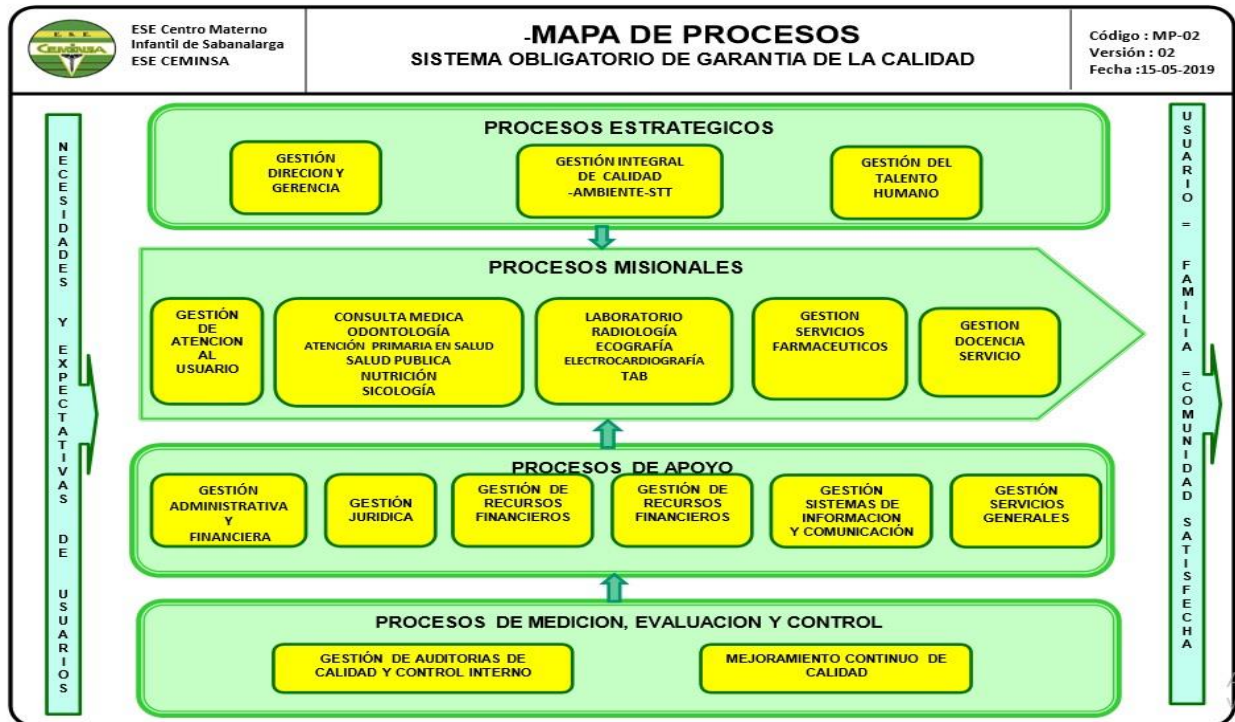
E.S.E. CEMINSA

ESE Centro Materno Infantil de Sabanalarga ESE CEMINSA

-MAPA DE PROCESOS
SISTEMA OBLIGATORIO DE GARANTIA DE LA CALIDAD

Código : MP-02
Versión : 02
Fecha :15-05-2019

NECESIDADES Y EXPECTATIVAS DE USUARIOS

PROCESOS ESTRATEGICOS

GESTIÓN DIRECION Y GERENCIA

GESTIÓN INTEGRAL DE CALIDAD -AMBIENTE-STT

GESTIÓN DEL TALENTO HUMANO

PROCESOS MISIONALES

GESTIÓN DE ATENCION AL USUARIO

CONSULTA MEDICA
ODONTOLOGÍA
ATENCIÓN PRIMARIA EN SALUD
SALUD PUBLICA
NUTRICIÓN
SICOLOGÍA

LABORATORIO
RADIOLOGÍA
ECOGRAFÍA
ELECTROCARDIOGRAFÍA
TAB

GESTION SERVICIOS FARMACEUTICOS

GESTION DOCENCIA SERVICIO

PROCESOS DE APOYO

GESTIÓN ADMINISTRATIVA Y FINANCIERA

GESTIÓN JURIDICA

GESTIÓN DE RECURSOS FINANCIEROS

GESTIÓN DE RECURSOS FINANCIEROS

GESTIÓN SISTEMAS DE INFORMACION Y COMUNICACIÓN

GESTIÓN SERVICIOS GENERALES

PROCESOS DE MEDICION, EVALUACION Y CONTROL

GESTIÓN DE AUDITORIAS DE CALIDAD Y CONTROL INTERNO

MEJORAMIENTO CONTINUO DE CALIDAD

USUARIO = FAMILIA = COMUNIDAD SATISFECHA